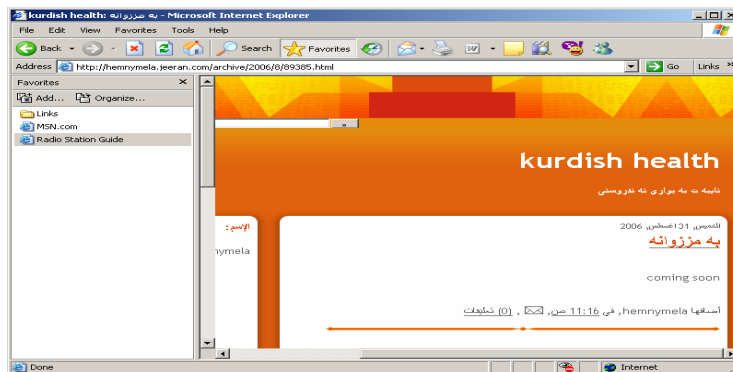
kurdish health: به مزژوانه - Microsoft Internet Explorer

File Edit View Favorites Tools Help

Back Search Favorites

Address http://hemnymela.jeeran.com/archive/2006/8/89385.html Go Links

Favorites ×

Add... Organize...

Links

MSN.com

Radio Station Guide

»

kurdish health

تایبه ت به بواری ته ندروستی

الإسم :

nymela

الخميس 31 أغسطس 2006

به مزژوانه

coming soon

أضافها hemnymela، في 11:16 ص، , (0) تعليقات

Done Internet